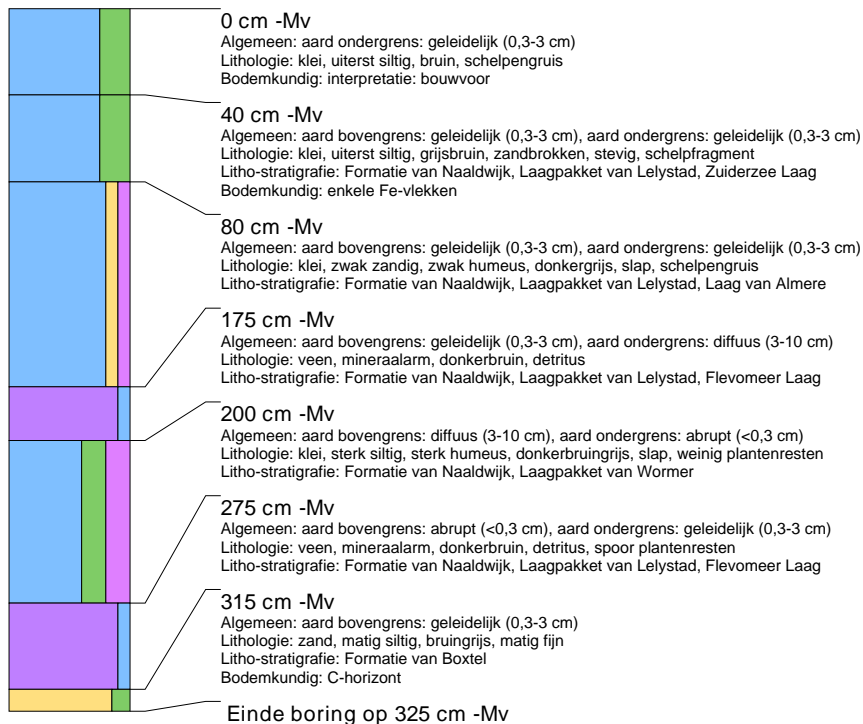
0 cm -Mv
Algemeen: aard ondergrens: geleidelijk (0,3-3 cm)
Lithologie: klei, uiterst siltig, bruin, schelpengruis
Bodemkundig: interpretatie: bouwvoor

40 cm -Mv
Algemeen: aard bovengrens: geleidelijk (0,3-3 cm), aard ondergrens: geleidelijk (0,3-3 cm)
Lithologie: klei, uiterst siltig, grijsbruin, zandbrokken, stevig, schelpfragment
Litho-stratigrafie: Formatie van Naaldwijk, Laagpakket van Lelystad, Zuiderzee Laag
Bodemkundig: enkele Fe-vlekken

80 cm -Mv
Algemeen: aard bovengrens: geleidelijk (0,3-3 cm), aard ondergrens: geleidelijk (0,3-3 cm)
Lithologie: klei, zwak zandig, zwak humeus, donkergrijs, slap, schelpengruis
Litho-stratigrafie: Formatie van Naaldwijk, Laagpakket van Lelystad, Laag van Almere

175 cm -Mv
Algemeen: aard bovengrens: geleidelijk (0,3-3 cm), aard ondergrens: diffuus (3-10 cm)
Lithologie: veen, mineraalarm, donkerbruin, detritus
Litho-stratigrafie: Formatie van Naaldwijk, Laagpakket van Lelystad, Flevomeer Laag

200 cm -Mv
Algemeen: aard bovengrens: diffuus (3-10 cm), aard ondergrens: abrupt (<0,3 cm)
Lithologie: klei, sterk siltig, sterk humeus, donkerbruingrijs, slap, weinig plantenresten
Litho-stratigrafie: Formatie van Naaldwijk, Laagpakket van Wormer

275 cm -Mv
Algemeen: aard bovengrens: abrupt (<0,3 cm), aard ondergrens: geleidelijk (0,3-3 cm)
Lithologie: veen, mineraalarm, donkerbruin, detritus, spoor plantenresten
Litho-stratigrafie: Formatie van Naaldwijk, Laagpakket van Lelystad, Flevomeer Laag

315 cm -Mv
Algemeen: aard bovengrens: geleidelijk (0,3-3 cm)
Lithologie: zand, matig siltig, bruingrijs, matig fijn
Litho-stratigrafie: Formatie van Boxtel
Bodemkundig: C-horizont

Einde boring op 325 cm -Mv